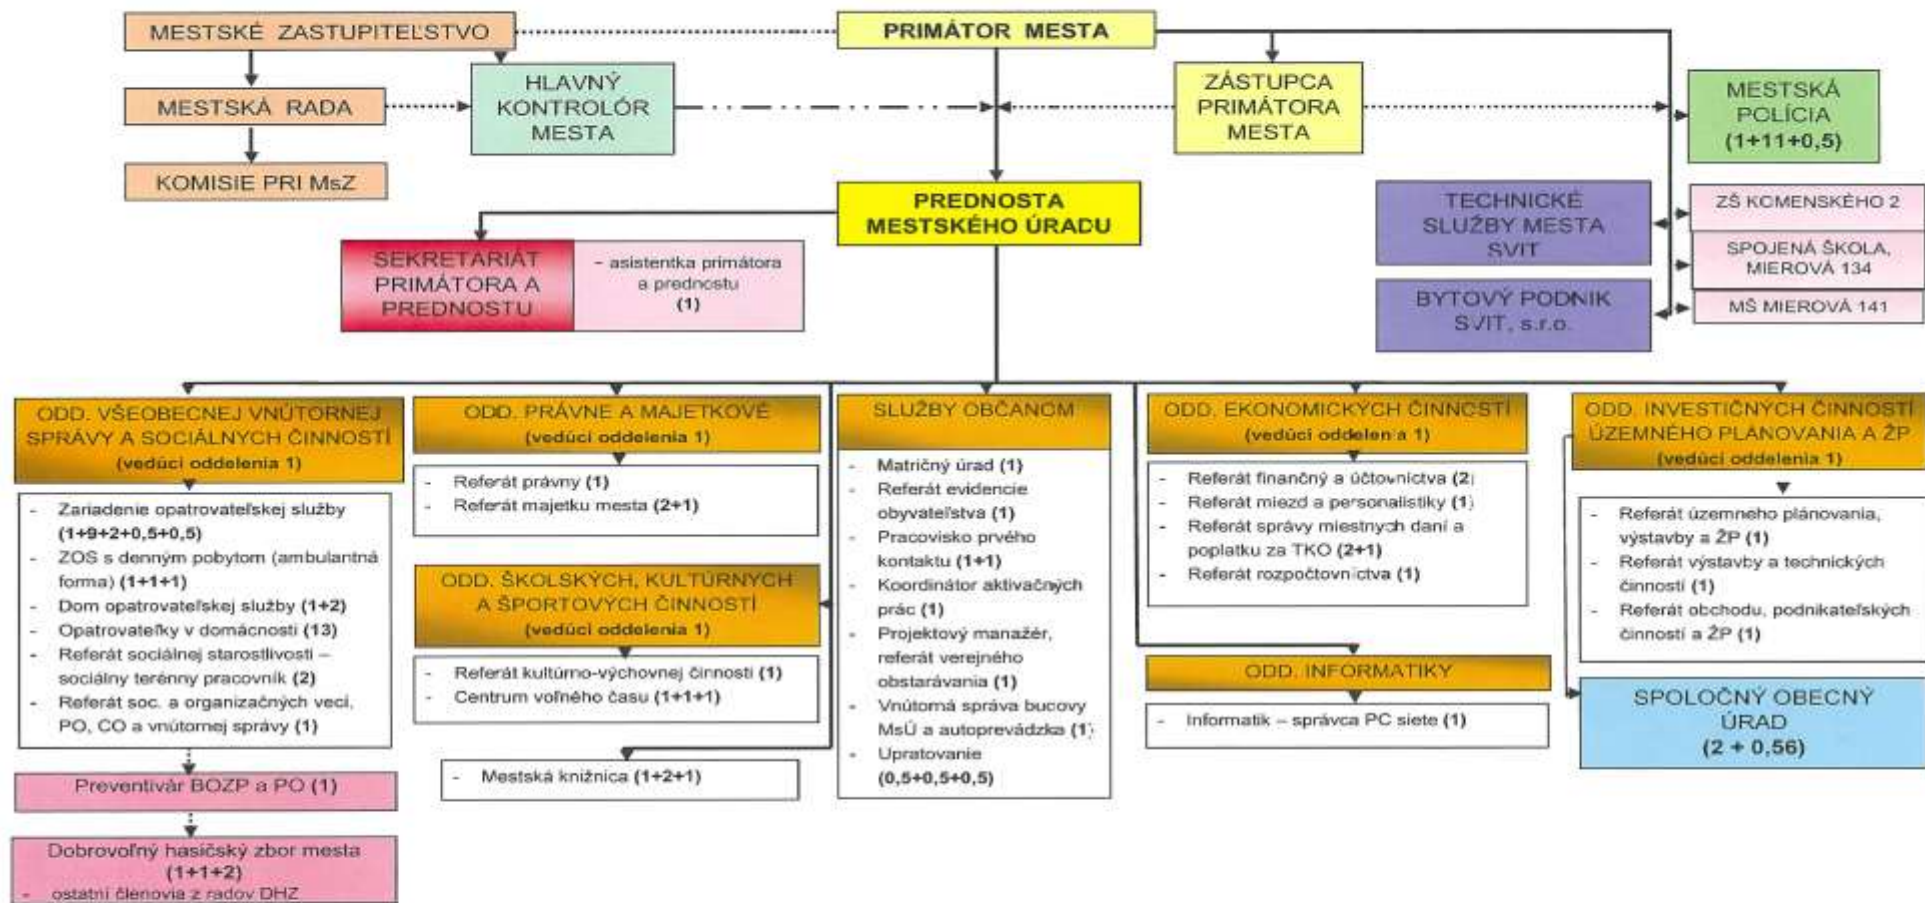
MESTSKÉ ZASTUPITEĽSTVO

PRIMÁTOR MESTA

MESTSKÁ RADA

HLAVNÝ KONTROLÓR MESTA

ZÁSTUPCA PRIMÁTORA MESTA

MESTSKÁ POLÍCIA (1+11+0,5)

KOMISIE PRI MsZ

PREDNOSTA MESTSKÉHO ÚRADU

TECHNICKÉ SLUŽBY MESTA SVIT

ZŠ KOMENSKÉHO 2

SPOJENÁ ŠKOLA, MIEROVÁ 134

MŠ MIEROVÁ 141

SEKRETARIÁT PRIMÁTORA A PREDNOSTU

- asistentka primátora a prednostu (1)

BYTOVÝ PODNIK SVIT, s.r.o.

ODD. VŠEOBECNEJ VNÚTORNEJ SPRÁVY A SOCIÁLNYCH ČINNOSTÍ (vedúci oddelenia 1)

- Zariadenie opatrovateľskej služby (1+9+2+0,5+0,5)
- ZOS s denným pobytom (ambulantná forma) (1+1+1)
- Dom opatrovateľskej služby (1+2)
- Opatrovateľky v domácnosti (13)
- Referát sociálnej starostlivosti – sociálny terénny pracovník (2)
- Referát soc. a organizačných vecí, PO, CO a vnútornej správy (1)

Preventivár BOZP a PO (1)

Dobrovoľný hasičský zbor mesta (1+1+2)
- ostatní členovia z radov DHZ

ODD. PRÁVNE A MAJETKOVÉ (vedúci oddelenia 1)

- Referát právny (1)
- Referát majetku mesta (2+1)

ODD. ŠKOLSKÝCH, KULTÚRNYCH A ŠPORTOVÝCH ČINNOSTÍ (vedúci oddelenia 1)

- Referát kultúrno-výchovnej činnosti (1)
- Centrum voľného času (1+1+1)

- Mestská knižnica (1+2+1)

SLUŽBY OBČANOM

- Matričný úrad (1)
- Referát evidencie obyvateľstva (1)
- Pracovisko prvého kontaktu (1+1)
- Koordinátor aktivačných prác (1)
- Projektový manažér, referát verejného obstarávania (1)
- Vnútorná správa budovy MsÚ a autoprevádzka (1)
- Upratovanie (0,5+0,5+0,5)

ODD. EKONOMICKÝCH ČINNOSTÍ (vedúci oddelenia 1)

- Referát finančný a účtovníctva (2)
- Referát miezd a personalistiky (1)
- Referát správy miestnych daní a poplatku za TKO (2+1)
- Referát rozpočtovníctva (1)

ODD. INFORMATIKY

- Informatik – správca PC siete (1)

ODD. INVESTIČNÝCH ČINNOSTÍ ÚZEMNÉHO PLÁNOVANIA A ŽP (vedúci oddelenia 1)

- Referát územného plánovania, výstavby a ŽP (1)
- Referát výstavby a technických činností (1)
- Referát obchodu, podnikateľských činností a ŽP (1)

SPOLOČNÝ OBECNÝ ÚRAD (2 + 0,56)